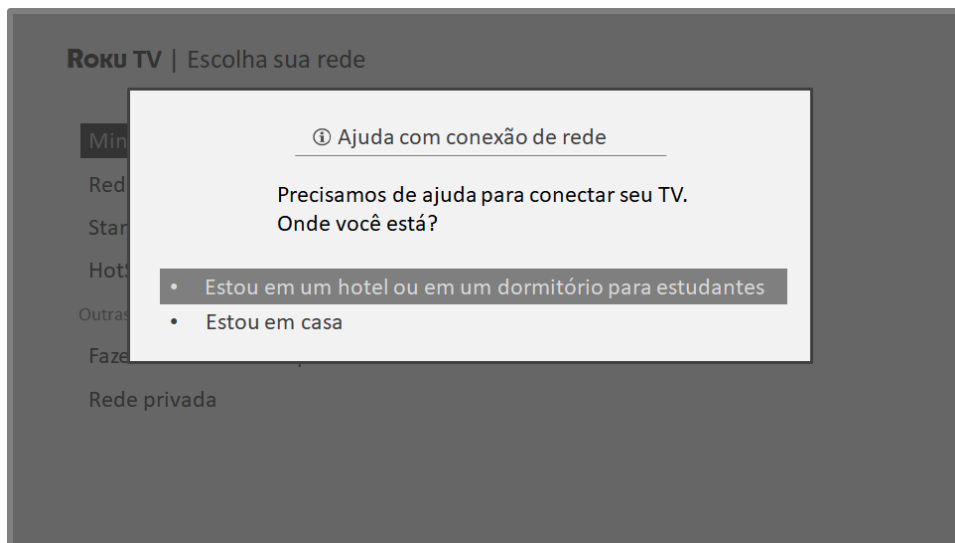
ROKU TV | Escolha sua rede

Min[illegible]
Red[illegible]
Star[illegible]
Hot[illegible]
Outras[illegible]
Faze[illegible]
Rede privada

ⓘ Ajuda com conexão de rede

Precisamos de ajuda para conectar seu TV.
Onde você está?

• Estou em um hotel ou em um dormitório para estudantes
• Estou em casa